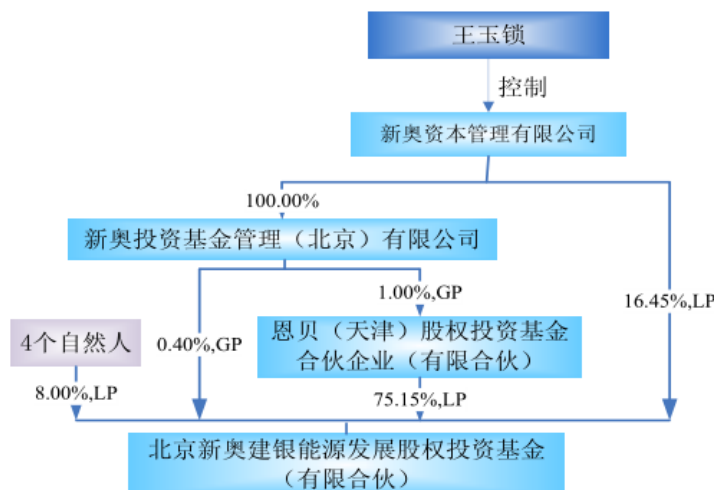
王玉锁

控制

新奥资本管理有限公司

100.00%

新奥投资基金管理（北京）有限公司

1.00%,GP

16.45%,LP

4个自然人

0.40%,GP

恩贝（天津）股权投资基金合伙企业（有限合伙）

8.00%,LP

75.15%,LP

北京新奥建银能源发展股权投资基金（有限合伙）